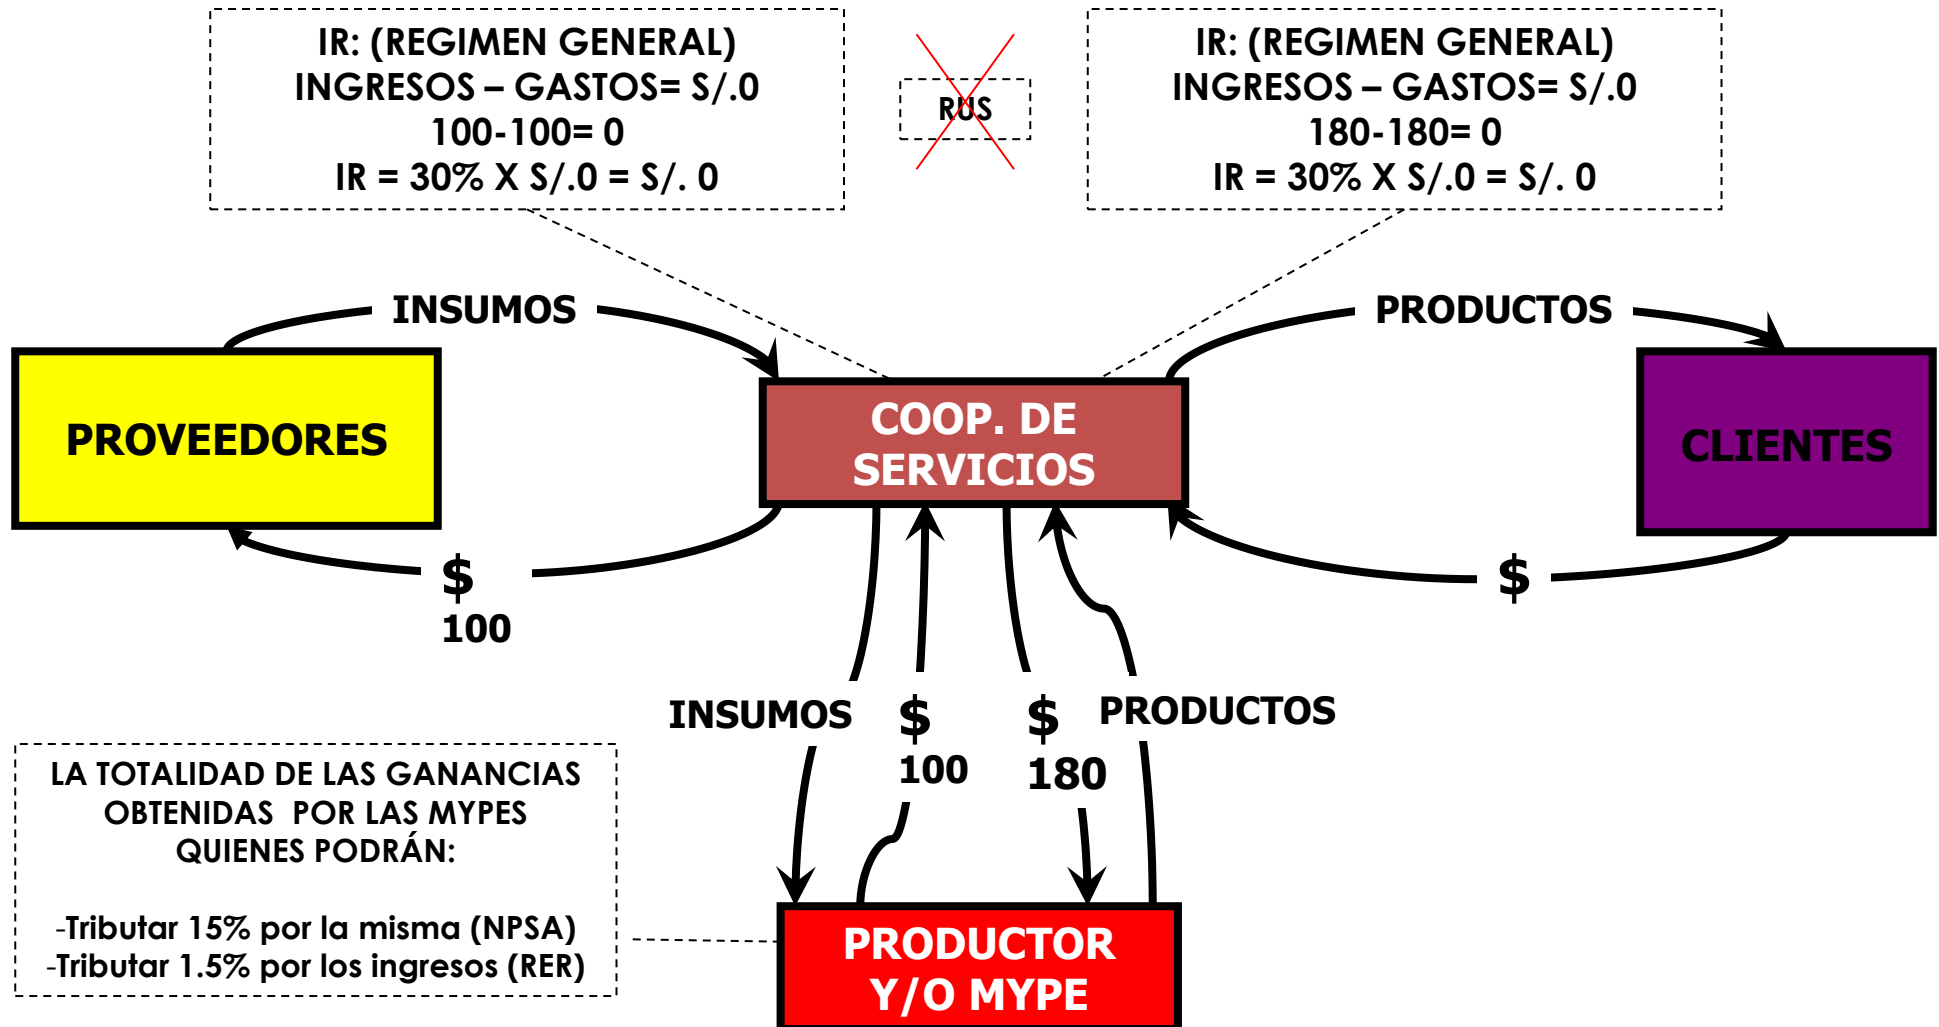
IR: (REGIMEN GENERAL)
INGRESOS – GASTOS= S/.0
100-100= 0
IR = 30% X S/.0 = S/. 0

RUS

IR: (REGIMEN GENERAL)
INGRESOS – GASTOS= S/.0
180-180= 0
IR = 30% X S/.0 = S/. 0

INSUMOS

PRODUCTOS

PROVEEDORES

COOP. DE SERVICIOS

CLIENTES

$
100

$

INSUMOS

$
100

$
180

PRODUCTOS

LA TOTALIDAD DE LAS GANANCIAS OBTENIDAS POR LAS MYPES QUIENES PODRÁN:

-Tributar 15% por la misma (NPSA)
-Tributar 1.5% por los ingresos (RER)

PRODUCTOR Y/O MYPE